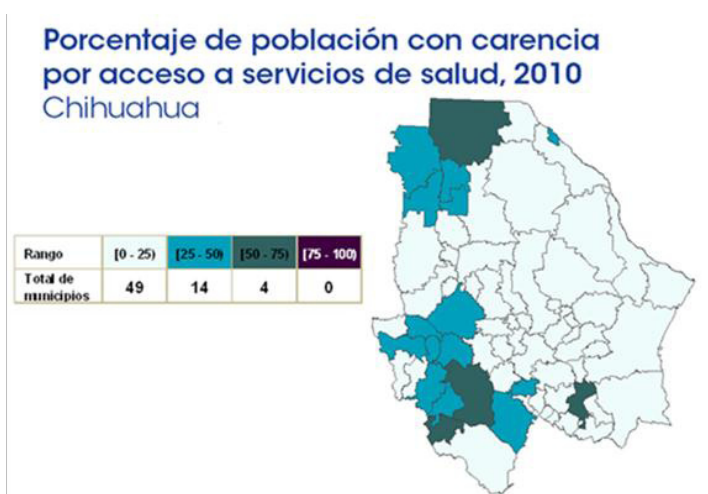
Porcentaje de población con carencia por acceso a servicios de salud, 2010
Chihuahua

| Rango | [0 - 25) | [25 - 50) | [50 - 75) | [75 - 100) |
|---|---|---|---|---|
| Total de municipios | 49 | 14 | 4 | 0 |